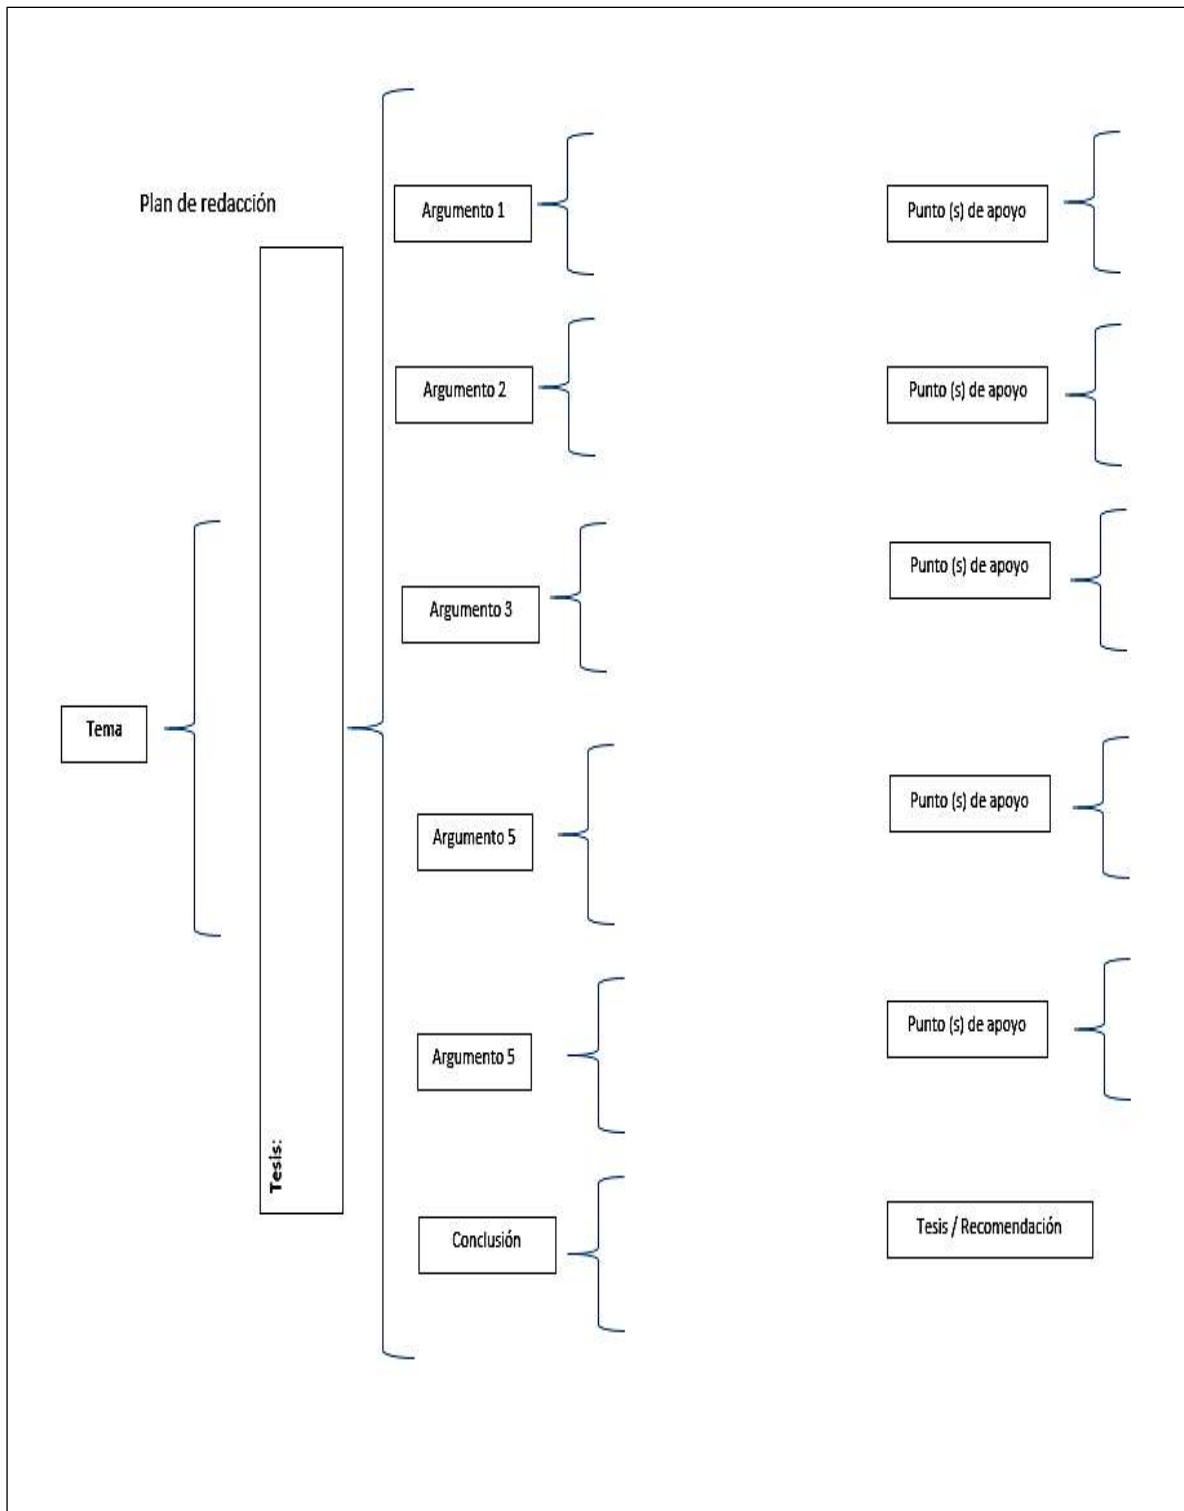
Plan de redacción

Tema

Tesis:

Argumento 1

Punto (s) de apoyo

Argumento 2

Punto (s) de apoyo

Argumento 3

Punto (s) de apoyo

Argumento 5

Punto (s) de apoyo

Argumento 5

Punto (s) de apoyo

Conclusión

Tesis / Recomendación